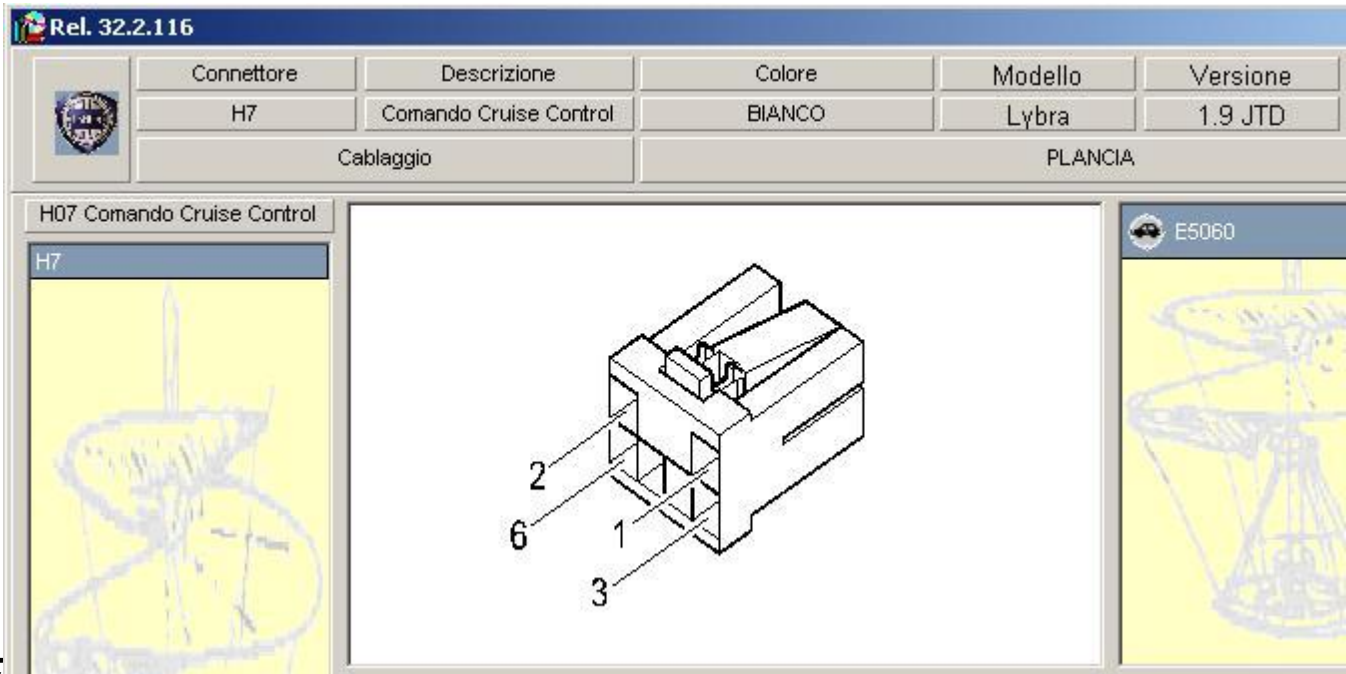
Rel. 32.2.116

| Connettore | Descrizione | Colore | Modello | Versione |
|---|---|---|---|---|
| H7 | Comando Cruise Control | BIANCO | Lybra | 1.9 JTD |
| Cablaggio | | PLANCIA | | |

H07 Comando Cruise Control

H7

2
6
1
3

E5060